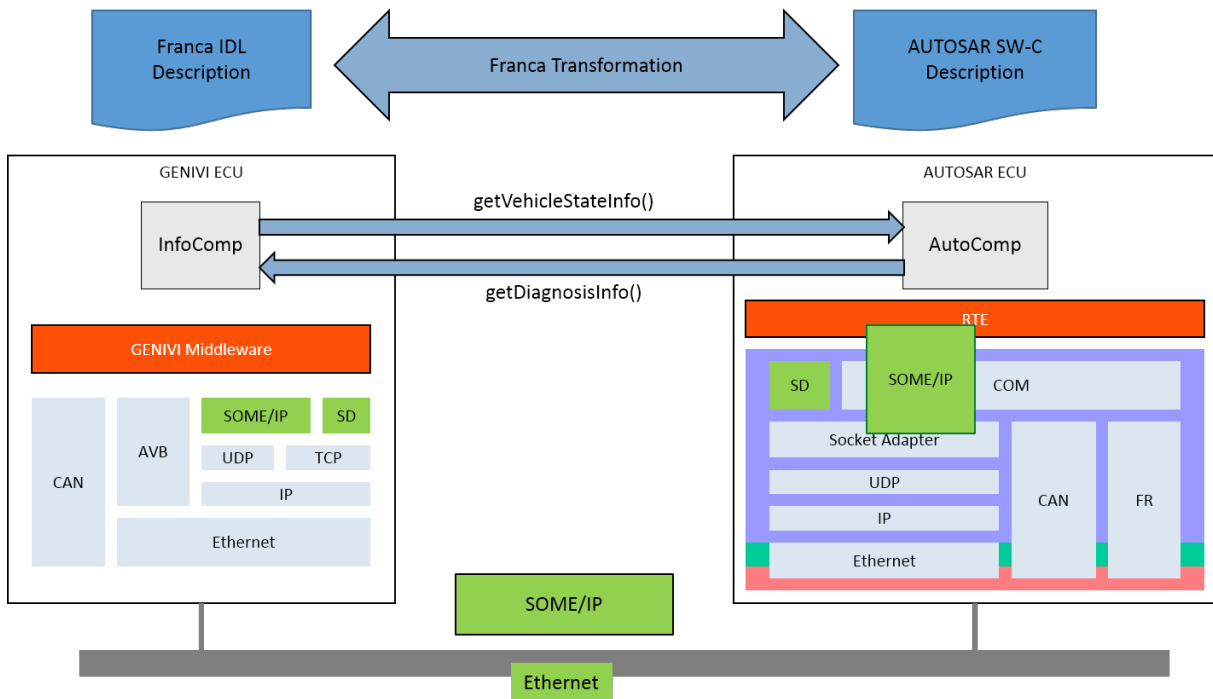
Franca IDL Description

Franca Transformation

AUTOSAR SW-C Description

GENIVI ECU

InfoComp

getVehicleStateInfo()

getDiagnosisInfo()

AUTOSAR ECU

AutoComp

GENIVI Middleware

CAN

AVB

SOME/IP

SD

UDP

TCP

IP

Ethernet

RTE

SD

SOME/IP

COM

Socket Adapter

UDP

IP

Ethernet

CAN

FR

SOME/IP

Ethernet